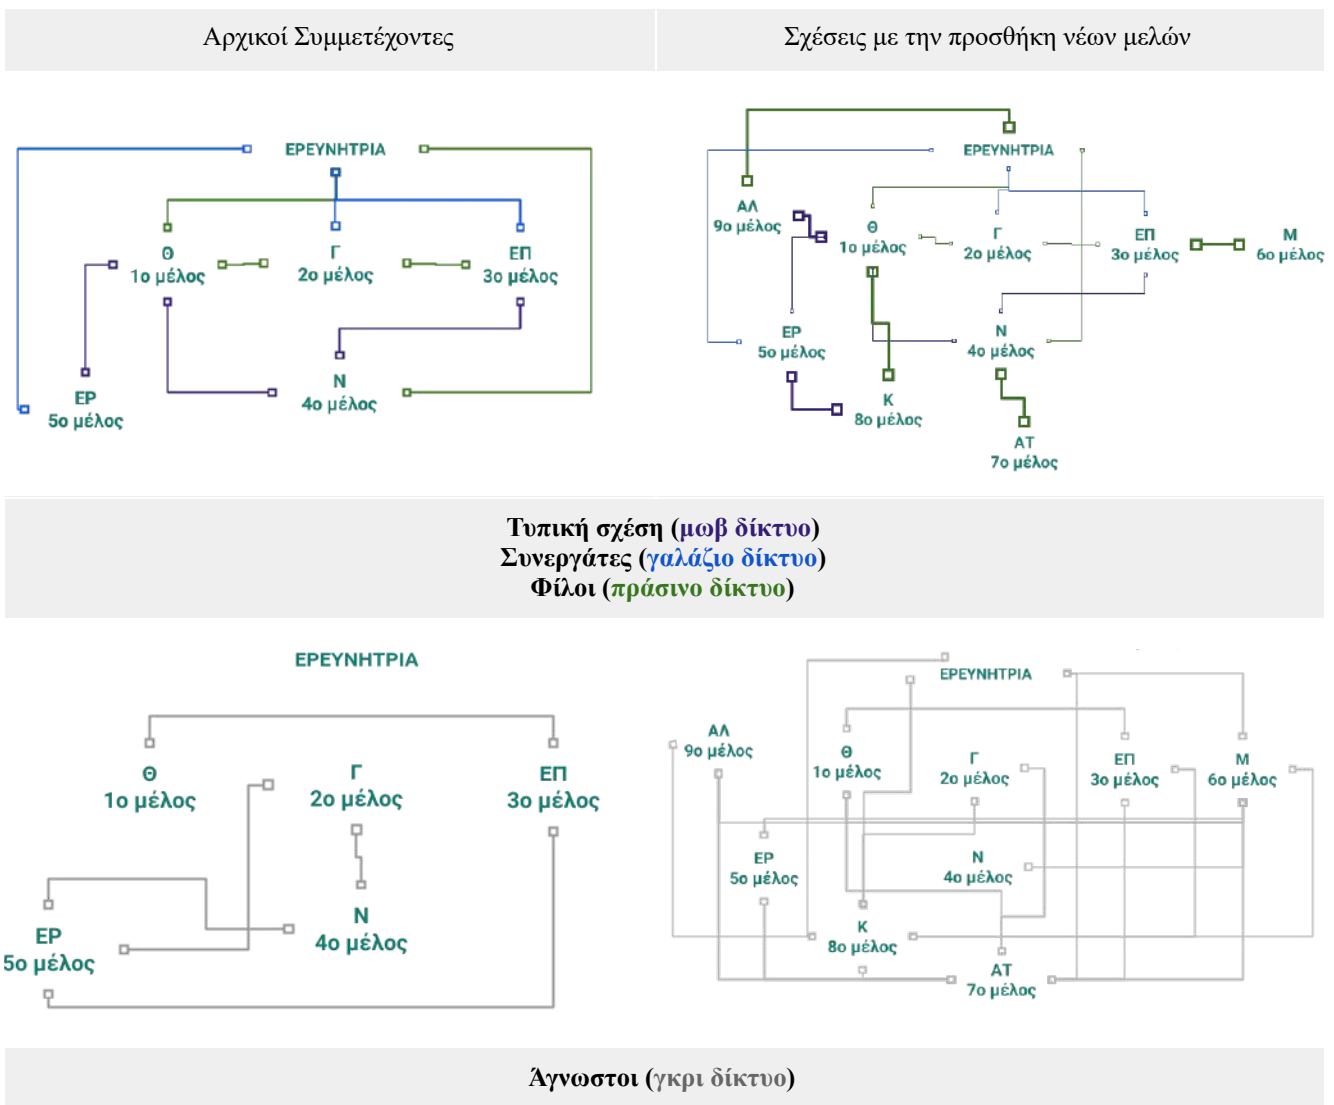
| Αρχικοί Συμμετέχοντες | Σχέσεις με την προσθήκη νέων μελών |
|---|---|

ΕΡΕΥΝΗΤΡΙΑ

Θ
1ο μέλος

Γ
2ο μέλος

ΕΠ
3ο μέλος

ΕΡ
5ο μέλος

Ν
4ο μέλος

ΕΡΕΥΝΗΤΡΙΑ

ΑΛ
9ο μέλος

Θ
1ο μέλος

Γ
2ο μέλος

ΕΠ
3ο μέλος

Μ
6ο μέλος

ΕΡ
5ο μέλος

Ν
4ο μέλος

Κ
8ο μέλος

ΑΤ
7ο μέλος

**Τυπική σχέση (μωβ δίκτυο)**
**Συνεργάτες (γαλάζιο δίκτυο)**
**Φίλοι (πράσινο δίκτυο)**

ΕΡΕΥΝΗΤΡΙΑ

Θ
1ο μέλος

Γ
2ο μέλος

ΕΠ
3ο μέλος

ΕΡ
5ο μέλος

Ν
4ο μέλος

ΕΡΕΥΝΗΤΡΙΑ

ΑΛ
9ο μέλος

Θ
1ο μέλος

Γ
2ο μέλος

ΕΠ
3ο μέλος

Μ
6ο μέλος

ΕΡ
5ο μέλος

Ν
4ο μέλος

Κ
8ο μέλος

ΑΤ
7ο μέλος

**Άγνωστοι (γκρι δίκτυο)**